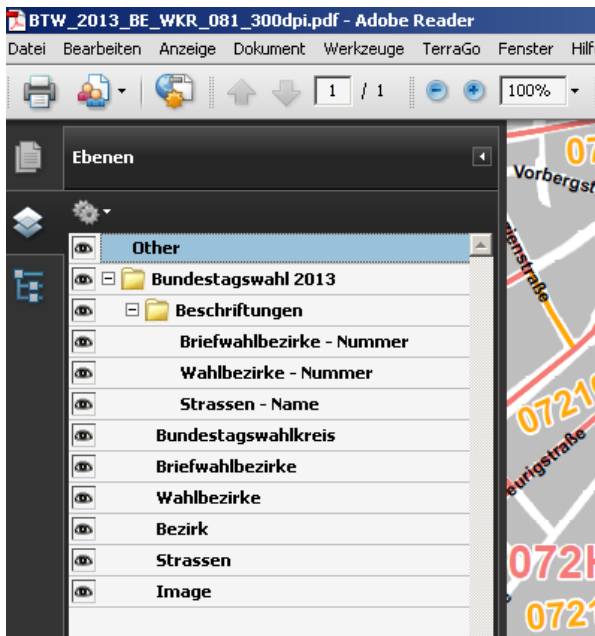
BTW_2013_BE_WKR_081_300dpi.pdf - Adobe Reader

Datei Bearbeiten Anzeige Dokument Werkzeuge TerraGo Fenster Hilf

1 / 1 100%

Ebenen

Other
Bundestagswahl 2013
Beschriftungen
Briefwahlbezirke - Nummer
Wahlbezirke - Nummer
Strassen - Name
Bundestagswahlkreis
Briefwahlbezirke
Wahlbezirke
Bezirk
Strassen
Image

07
Vorbergst
ienstraße
0721
urigstraße
072
0721